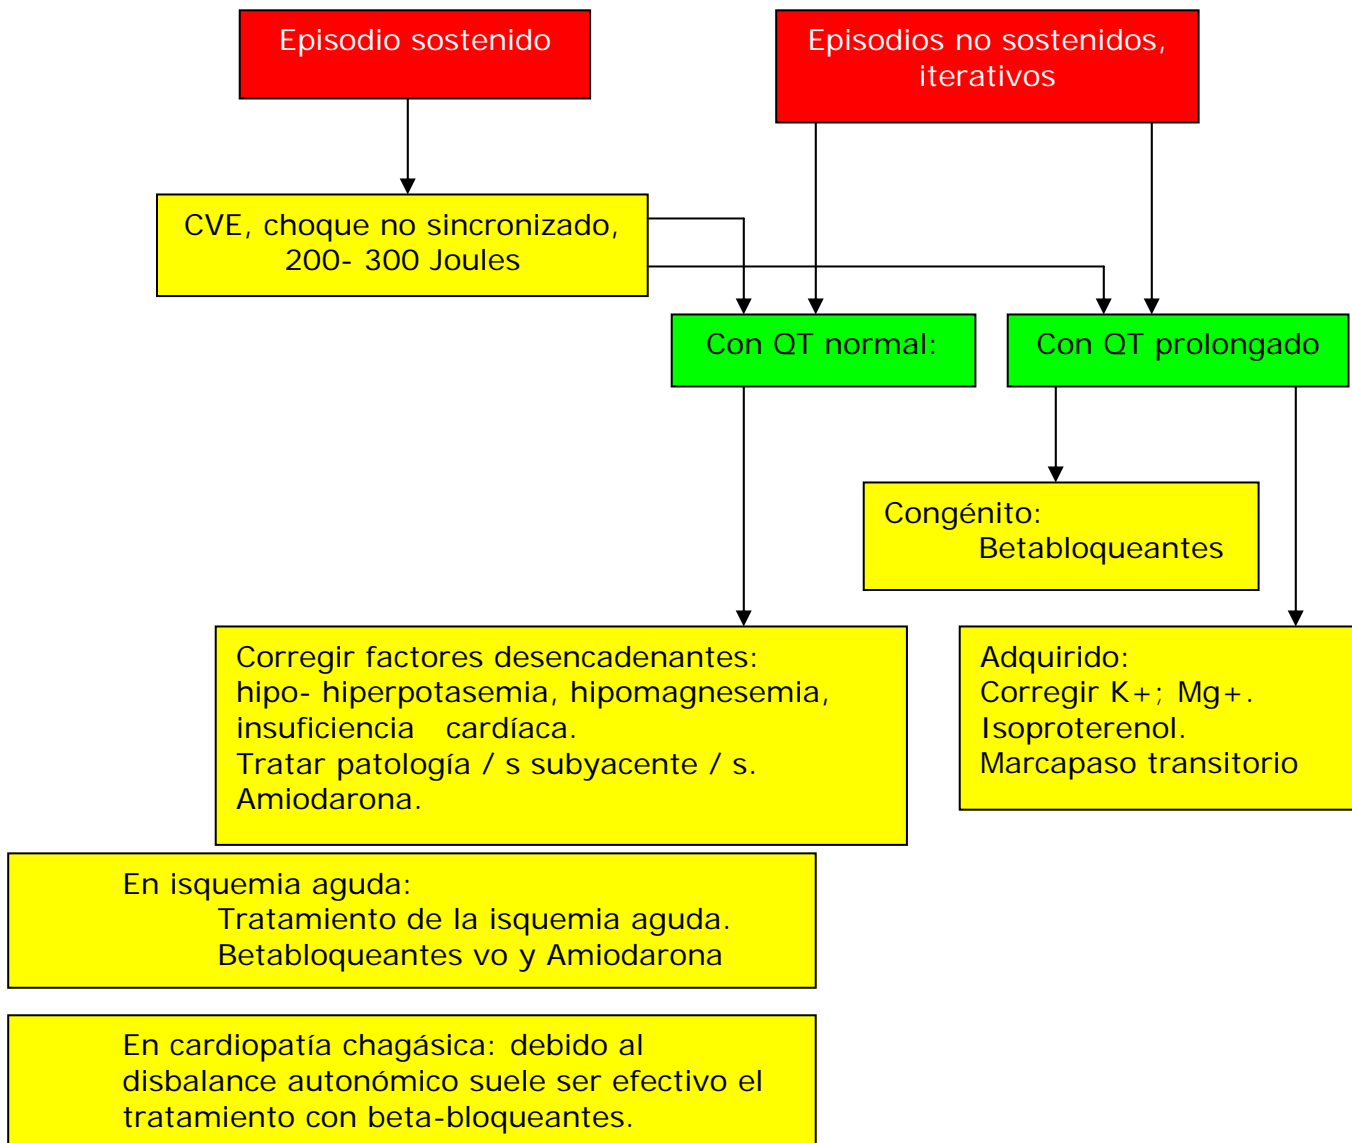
Episodio sostenido

Episodios no sostenidos, iterativos

CVE, choque no sincronizado, 200- 300 Joules

Con QT normal:

Con QT prolongado

Congénito:
Betabloqueantes

Corregir factores desencadenantes:
hipo- hiperpotasemia, hipomagnesemia, insuficiencia cardíaca.
Tratar patología / s subyacente / s.
Amiodarona.

Adquirido:
Corregir K+; Mg+.
Isoproterenol.
Marcapaso transitorio

En isquemia aguda:
Tratamiento de la isquemia aguda.
Betabloqueantes vo y Amiodarona

En cardiopatía chagásica: debido al disbalance autonómico suele ser efectivo el tratamiento con beta-bloqueantes.